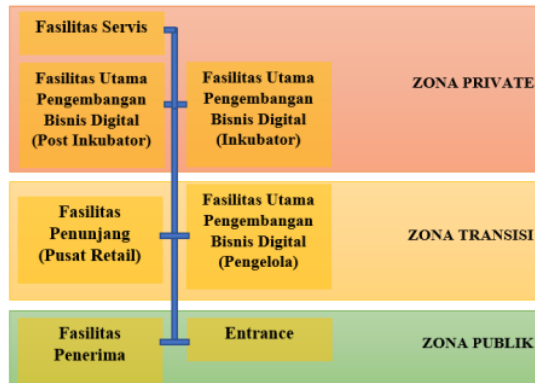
Fasilitas Servis

Fasilitas Utama Pengembangan Bisnis Digital (Post Inkubator)

Fasilitas Utama Pengembangan Bisnis Digital (Inkubator)

ZONA PRIVATE

Fasilitas Penunjang (Pusat Retail)

Fasilitas Utama Pengembangan Bisnis Digital (Pengelola)

ZONA TRANSISI

Fasilitas Penerima

Entrance

ZONA PUBLIK